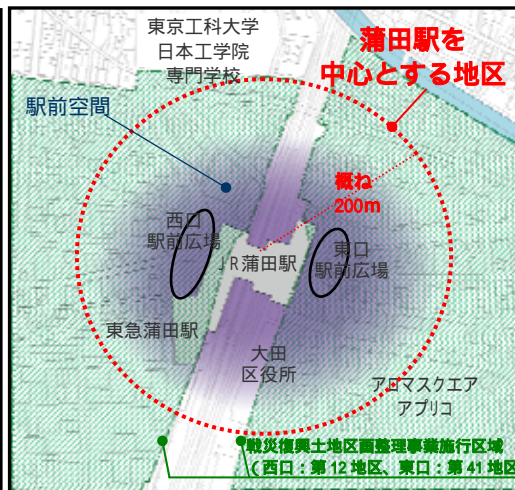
東京工科大学
日本工学院
専門学校

蒲田駅を
中心とする地区

駅前空間

概ね
200m

西口
駅前広場

JR蒲田駅

東口
駅前広場

東急蒲田駅

大田
区役所

アロマスクエア
アプリコ

戦災復興土地区画整理事業施行区域
（西口：第12地区、東口：第41地区）